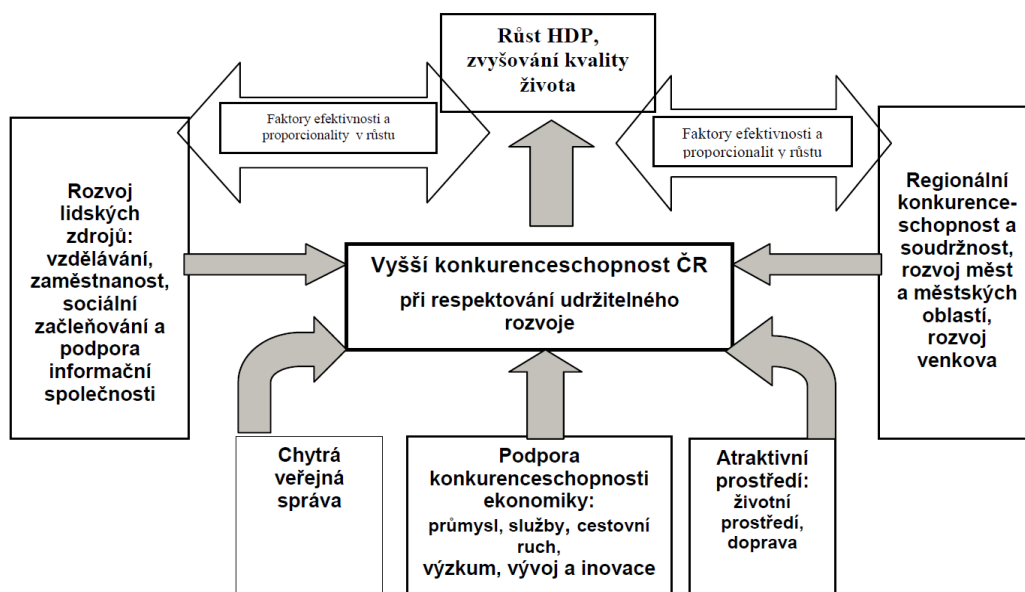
Růst HDP, zvyšování kvality života

Faktory efektivnosti a proporcionality v růstu

Faktory efektivnosti a proporcionalit y růstu

Rozvoj lidských zdrojů: vzdělávání, zaměstnanost, sociální začleňování a podpora informační společnosti

Vyšší konkurenceschopnost ČR

při respektování udržitelného rozvoje

Regionální konkurenceschopnost a soudržnost, rozvoj měst a městských oblastí, rozvoj venkova

Chytrá veřejná správa

Podpora konkurenceschopnosti ekonomiky: průmysl, služby, cestovní ruch, výzkum, vývoj a inovace

Atraktivní prostředí: životní prostředí, doprava